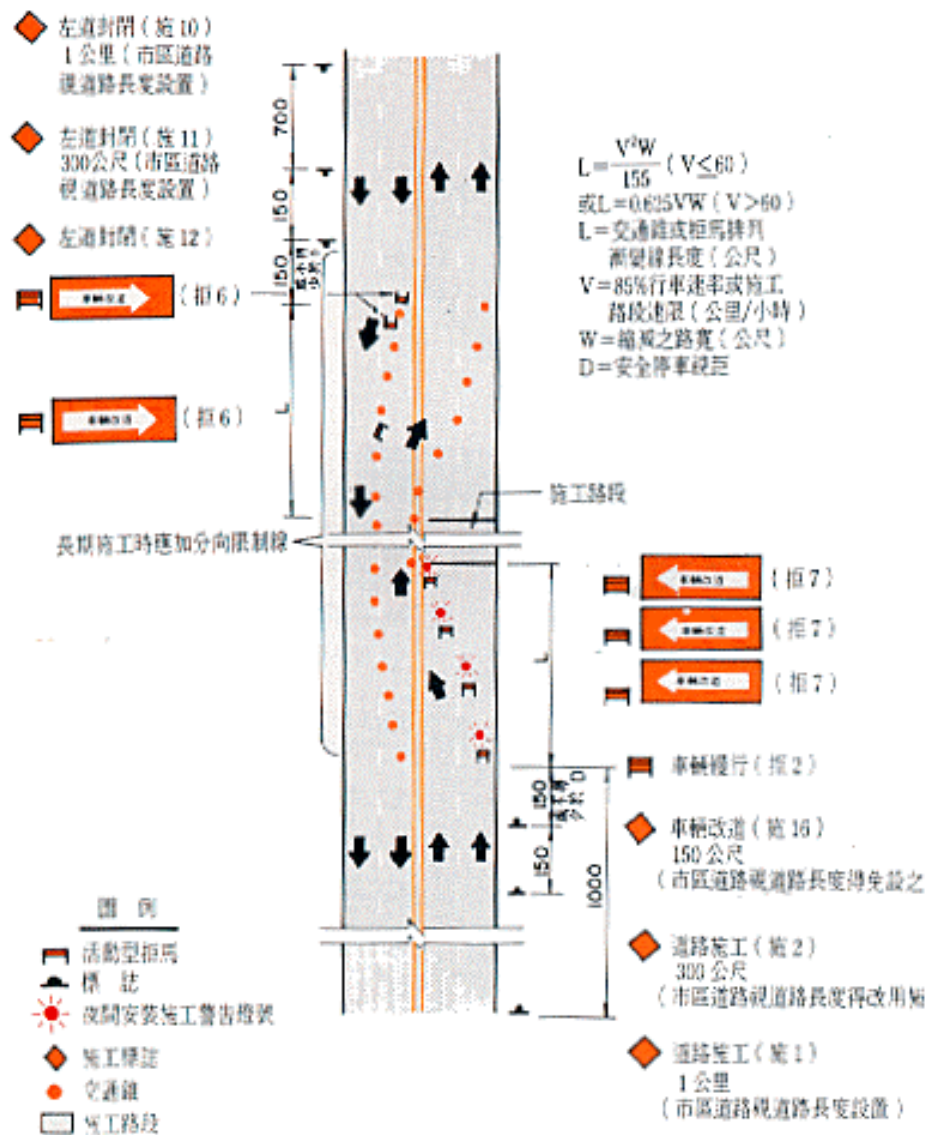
左道封閉（施 10）
1 公里（市區道路視道路長度設置）

左道封閉（施 11）
300 公尺（市區道路視道路長度設置）

左道封閉（施 12）

車輛改道 （拒 6）

車輛改道 （拒 6）

700

150

150

L

$L=\frac{V^2W}{155}$（$V\leq60$）
或 $L=0.625VW$（$V>60$）
L＝交通錐或拒馬排列漸變線長度（公尺）
V＝85%行車速率或施工路段速限（公里/小時）
W＝縮減之路寬（公尺）
D＝安全停車視距

施工路段

長期施工時應加分向限制線

車輛改道 （拒 7）
車輛改道 （拒 7）
車輛改道 （拒 7）

L

車輛慢行（拒 2）

150

150

1000

車輛改道（施 16）
150 公尺
（市區道路視道路長度得免設之

道路施工（施 2）
300 公尺
（市區道路視道路長度得改用施

道路施工（施 1）
1 公里
（市區道路視道路長度設置）

圖 例
活動型拒馬
標 誌
夜間安裝施工警告燈號
施工標誌
交通錐
施工路段